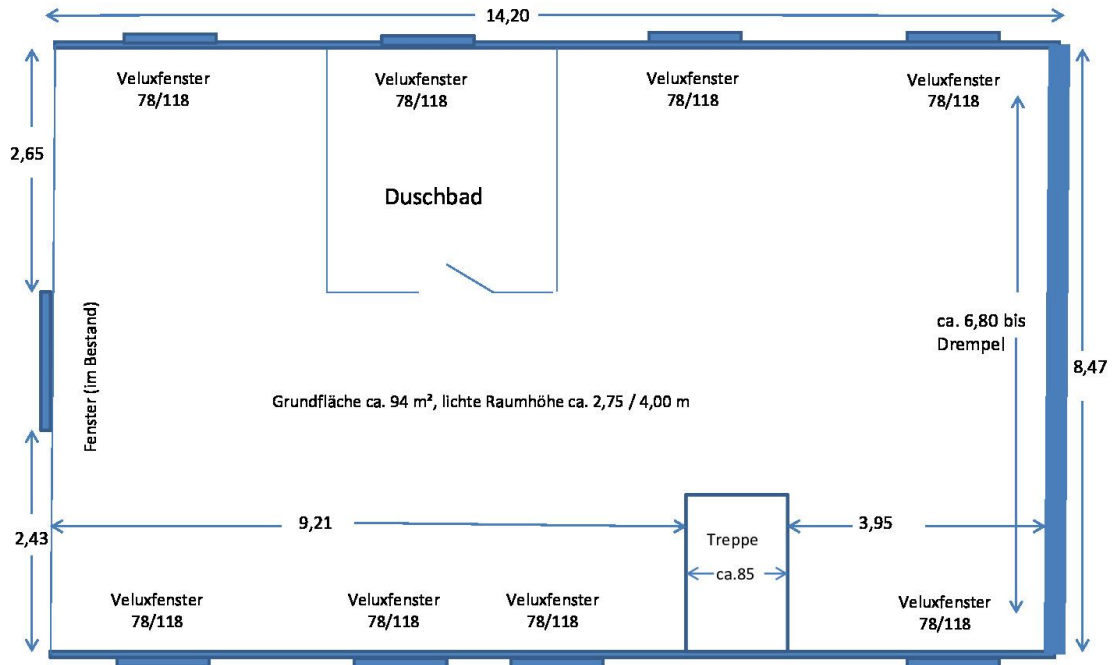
14,20

Veluxfenster 78/118

Veluxfenster 78/118

Veluxfenster 78/118

Veluxfenster 78/118

2,65

Duschbad

ca. 6,80 bis Drempel

8,47

Fenster (im Bestand)

Grundfläche ca. 94 m², lichte Raumhöhe ca. 2,75 / 4,00 m

2,43

9,21

Treppe

ca.85

3,95

Veluxfenster 78/118

Veluxfenster 78/118

Veluxfenster 78/118

Veluxfenster 78/118